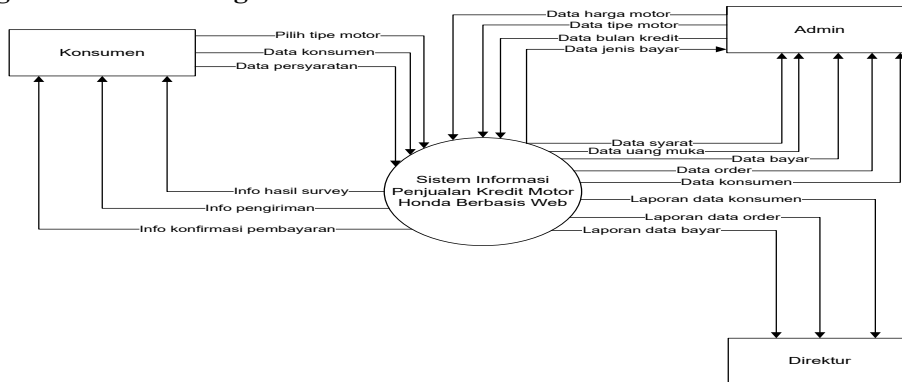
Konsumen

Pilih tipe motor

Data konsumen

Data persyaratan

Info hasil survey

Info pengiriman

Info konfirmasi pembayaran

Sistem Informasi Penjualan Kredit Motor Honda Berbasis Web

Data harga motor

Data tipe motor

Data bulan kredit

Data jenis bayar

Admin

Data syarat

Data uang muka

Data bayar

Data order

Data konsumen

Laporan data konsumen

Laporan data order

Laporan data bayar

Direktur